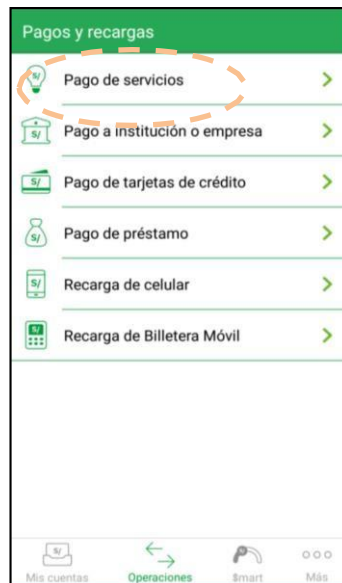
Pagos y recargas

S/ Pago de servicios

S/ Pago a institución o empresa

S/ Pago de tarjetas de crédito

S/ Pago de préstamo

S/ Recarga de celular

S/ Recarga de Billetera Móvil

S/ Mis cuentas

Operaciones

$mart

Más